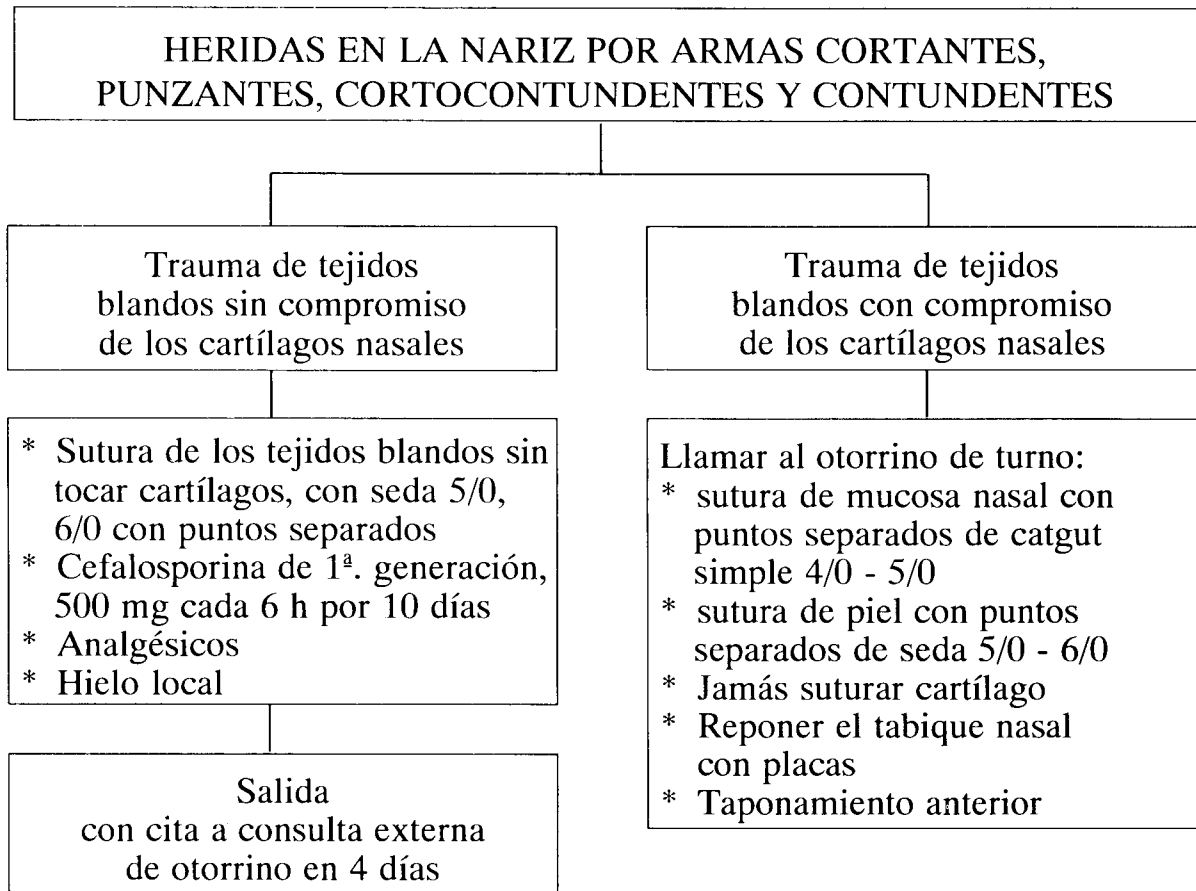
HERIDAS EN LA NARIZ POR ARMAS CORTANTES, PUNZANTES, CORTOCONTUNDENTES Y CONTUNDENTES

Trauma de tejidos blandos sin compromiso de los cartílagos nasales

Trauma de tejidos blandos con compromiso de los cartílagos nasales

* Sutura de los tejidos blandos sin tocar cartílagos, con seda 5/0, 6/0 con puntos separados
* Cefalosporina de 1ª. generación, 500 mg cada 6 h por 10 días
* Analgésicos
* Hielo local

Llamar al otorrino de turno:
* sutura de mucosa nasal con puntos separados de catgut simple 4/0 - 5/0
* sutura de piel con puntos separados de seda 5/0 - 6/0
* Jamás suturar cartílago
* Reponer el tabique nasal con placas
* Taponamiento anterior

Salida
con cita a consulta externa de otorrino en 4 días